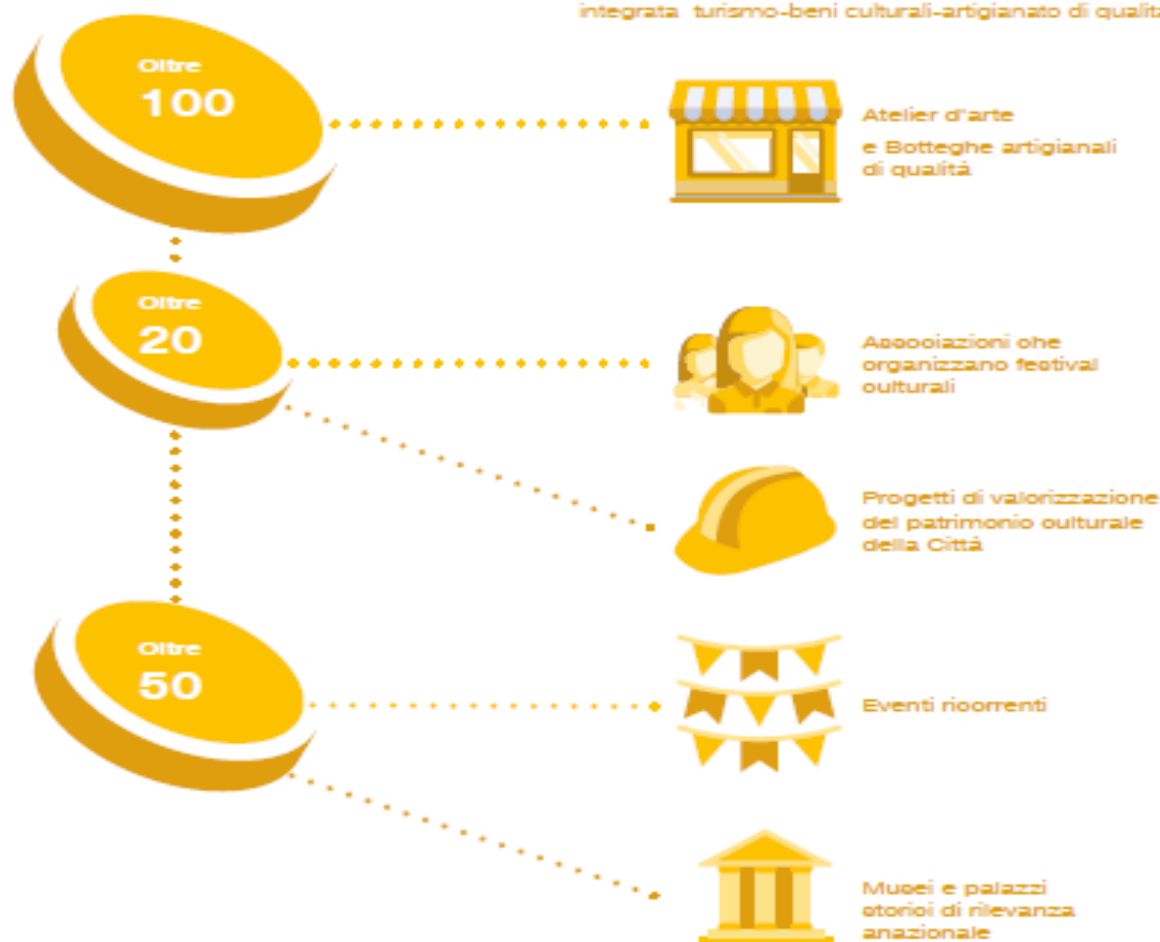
integrata turismo-beni culturali-artigianato di qualit

Oltre
100

Atelier d'arte
e Botteghe artigianali di qualità

Oltre
20

Associazioni che organizzano festival culturali

Progetti di valorizzazione del patrimonio culturale della Città

Oltre
50

Eventi ricorrenti

Musei e palazzi storici di rilevanza anazionale